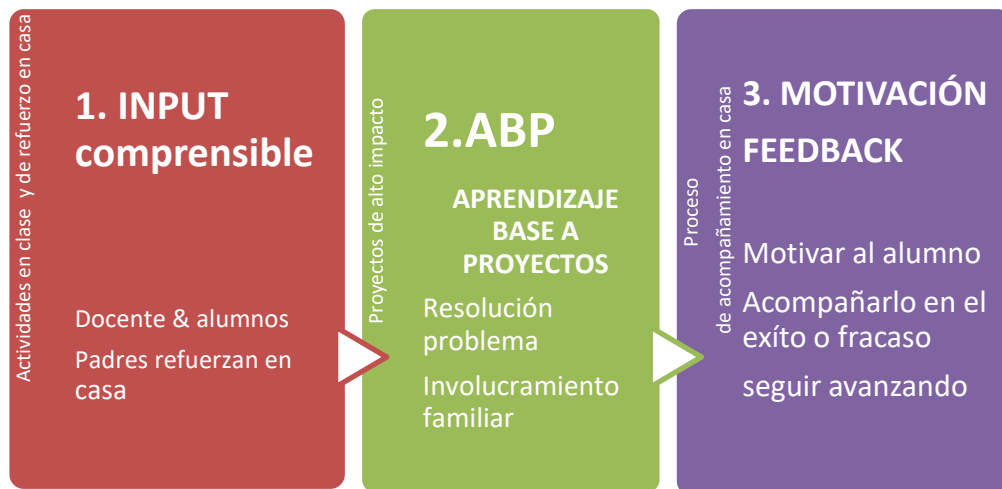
Actividades en clase y de refuerzo en casa

1. INPUT comprensible

Docente & alumnos

Padres refuerzan en casa

Proyectos de alto impacto

2.ABP

APRENDIZAJE BASE A PROYECTOS

Resolución problema

Involucramiento familiar

Proceso de acompañamiento en casa

3. MOTIVACIÓN FEEDBACK

Motivar al alumno

Acompañarlo en el exíto o fracaso

seguir avanzando